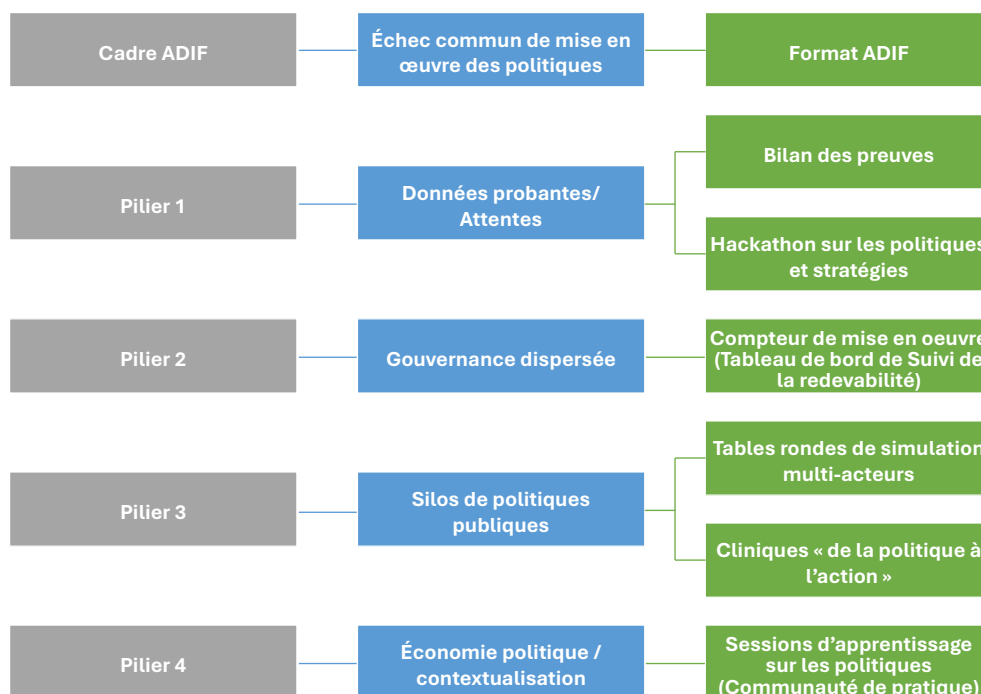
Cadre ADIF

Échec commun de mise en œuvre des politiques

Format ADIF

Pilier 1

Données probantes/ Attentes

Bilan des preuves

Hackathon sur les politiques et stratégies

Pilier 2

Gouvernance dispersée

Compteur de mise en oeuvre (Tableau de bord de Suivi de la redevabilité)

Pilier 3

Silos de politiques publiques

Tables rondes de simulation multi-acteurs

Cliniques « de la politique à l'action »

Pilier 4

Économie politique / contextualisation

Sessions d'apprentissage sur les politiques (Communauté de pratique)